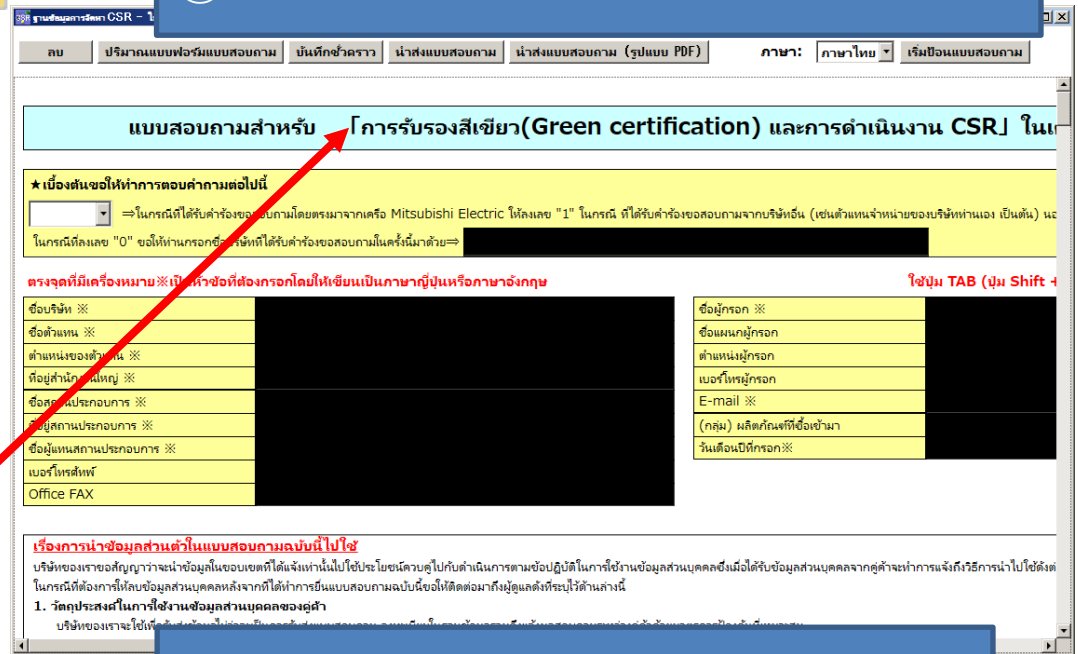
ฐานข้อมูลการจัดหา CSR - ไ

ลบ | ปริมาณแบบฟอร์มแบบสอบถาม | บันทึกชั่วคราว | นำส่งแบบสอบถาม | นำส่งแบบสอบถาม (รูปแบบ PDF) | ภาษา: ภาษาไทย | เริ่มป้อนแบบสอบถาม

แบบสอบถามสำหรับ 「การรับรองสีเขียว(Green certification) และการดำเนินงาน CSR」 ในเ

★เบื้องต้นขอให้ทำการตอบคำถามต่อไปนี้

⇒ในกรณีที่ได้รับคำร้องขอ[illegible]บถามโดยตรงมาจากเครือ Mitsubishi Electric ให้ลงเลข "1" ในกรณี ที่ได้รับคำร้องขอสอบถามจากบริษัทอื่น (เช่นตัวแทนจำหน่ายของบริษัทท่านเอง เป็นต้น) นอ

ในกรณีที่ลงเลข "0" ขอให้ท่านกรอกชื่อบริษัทที่ได้รับคำร้องขอสอบถามในครั้งนี้มาด้วย⇒

ตรงจุดที่มีเครื่องหมาย※เป็น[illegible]ข้อที่ต้องกรอกโดยให้เขียนเป็นภาษาญี่ปุ่นหรือภาษาอังกฤษ

ใช้ปุ่ม TAB (ปุ่ม Shift +

| |
|---|
| ชื่อบริษัท ※ |
| ชื่อตัวแทน ※ |
| ตำแหน่งของตัว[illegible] ※ |
| ที่อยู่สำนัก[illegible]ใหญ่ ※ |
| ชื่อส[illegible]ประกอบการ ※ |
| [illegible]ยู่สถานประกอบการ ※ |
| ชื่อผู้แทนสถานประกอบการ ※ |
| เบอร์โทรศัพท์ |
| Office FAX |

| |
|---|
| ชื่อผู้กรอก ※ |
| ชื่อแผนกผู้กรอก |
| ตำแหน่งผู้กรอก |
| เบอร์โทรผู้กรอก |
| E-mail ※ |
| (กลุ่ม) ผลิตภัณฑ์ที่ซื้อเข้ามา |
| วันเดือนปีที่กรอก※ |

เรื่องการนำข้อมูลส่วนตัวในแบบสอบถามฉบับนี้ไปใช้

บริษัทของเราขอสัญญาว่าจะนำข้อมูลในขอบเขตที่ได้แจ้งเท่านั้นไปใช้ประโยชน์ควบคู่ไปกับดำเนินการตามข้อปฏิบัติในการใช้งานข้อมูลส่วนบุคคลซึ่งเมื่อได้รับข้อมูลส่วนบุคคลจากคู่ค้าจะทำการแจ้งถึงวิธีการนำไปใช้ดังต่

ในกรณีที่ต้องการให้ลบข้อมูลส่วนบุคคลหลังจากที่ได้ทำการยื่นแบบสอบถามฉบับนี้ขอให้ติดต่อมาถึงผู้ดูแลดังที่ระบุไว้ด้านล่างนี้

1. วัตถุประสงค์ในการใช้งานข้อมูลส่วนบุคคลของคู่ค้า

บริษัทของเราจะใช้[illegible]